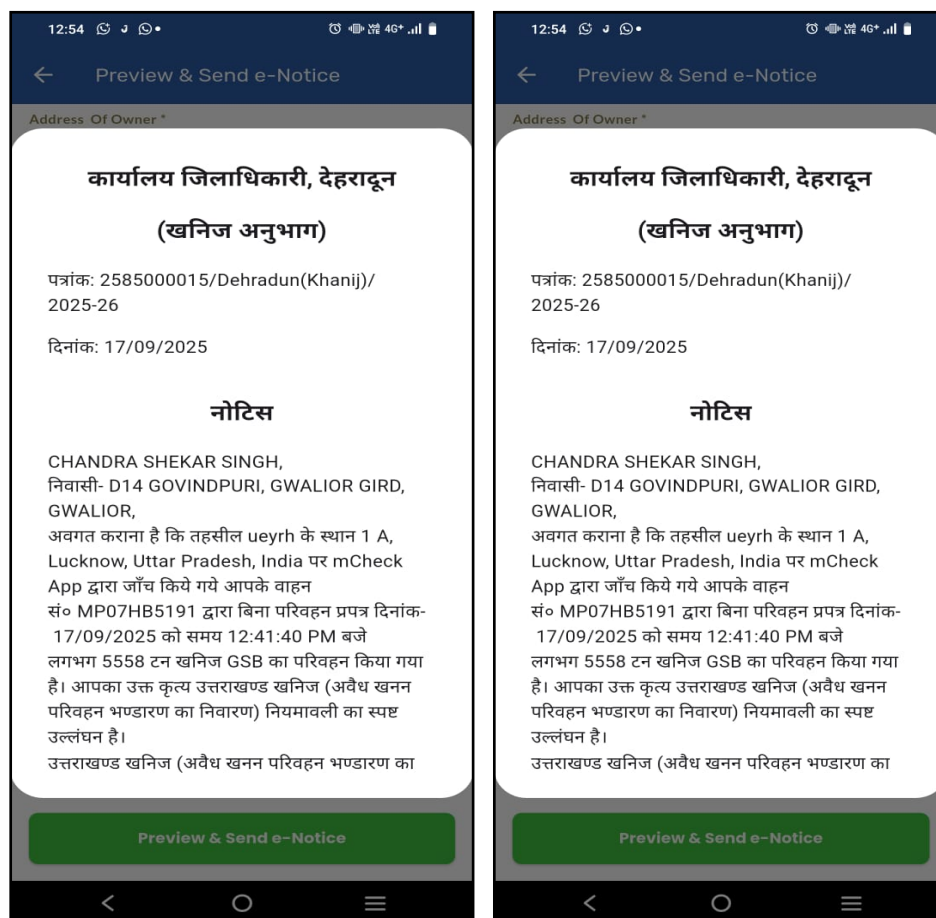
12:54

Preview & Send e-Notice

Address Of Owner *

कार्यालय जिलाधिकारी, देहरादून

(खनिज अनुभाग)

पत्रांक: 2585000015/Dehradun(Khanij)/2025-26

दिनांक: 17/09/2025

नोटिस

CHANDRA SHEKAR SINGH,
निवासी- D14 GOVINDPURI, GWALIOR GIRD, GWALIOR,
अवगत कराना है कि तहसील ueyrh के स्थान 1 A, Lucknow, Uttar Pradesh, India पर mCheck App द्वारा जाँच किये गये आपके वाहन सं० MP07HB5191 द्वारा बिना परिवहन प्रपत्र दिनांक- 17/09/2025 को समय 12:41:40 PM बजे लगभग 5558 टन खनिज GSB का परिवहन किया गया है। आपका उक्त कृत्य उत्तराखण्ड खनिज (अवैध खनन परिवहन भण्डारण का निवारण) नियमावली का स्पष्ट उल्लंघन है।
उत्तराखण्ड खनिज (अवैध खनन परिवहन भण्डारण का

Preview & Send e-Notice

12:54

Preview & Send e-Notice

Address Of Owner *

कार्यालय जिलाधिकारी, देहरादून

(खनिज अनुभाग)

पत्रांक: 2585000015/Dehradun(Khanij)/2025-26

दिनांक: 17/09/2025

नोटिस

CHANDRA SHEKAR SINGH,
निवासी- D14 GOVINDPURI, GWALIOR GIRD, GWALIOR,
अवगत कराना है कि तहसील ueyrh के स्थान 1 A, Lucknow, Uttar Pradesh, India पर mCheck App द्वारा जाँच किये गये आपके वाहन सं० MP07HB5191 द्वारा बिना परिवहन प्रपत्र दिनांक- 17/09/2025 को समय 12:41:40 PM बजे लगभग 5558 टन खनिज GSB का परिवहन किया गया है। आपका उक्त कृत्य उत्तराखण्ड खनिज (अवैध खनन परिवहन भण्डारण का निवारण) नियमावली का स्पष्ट उल्लंघन है।
उत्तराखण्ड खनिज (अवैध खनन परिवहन भण्डारण का

Preview & Send e-Notice